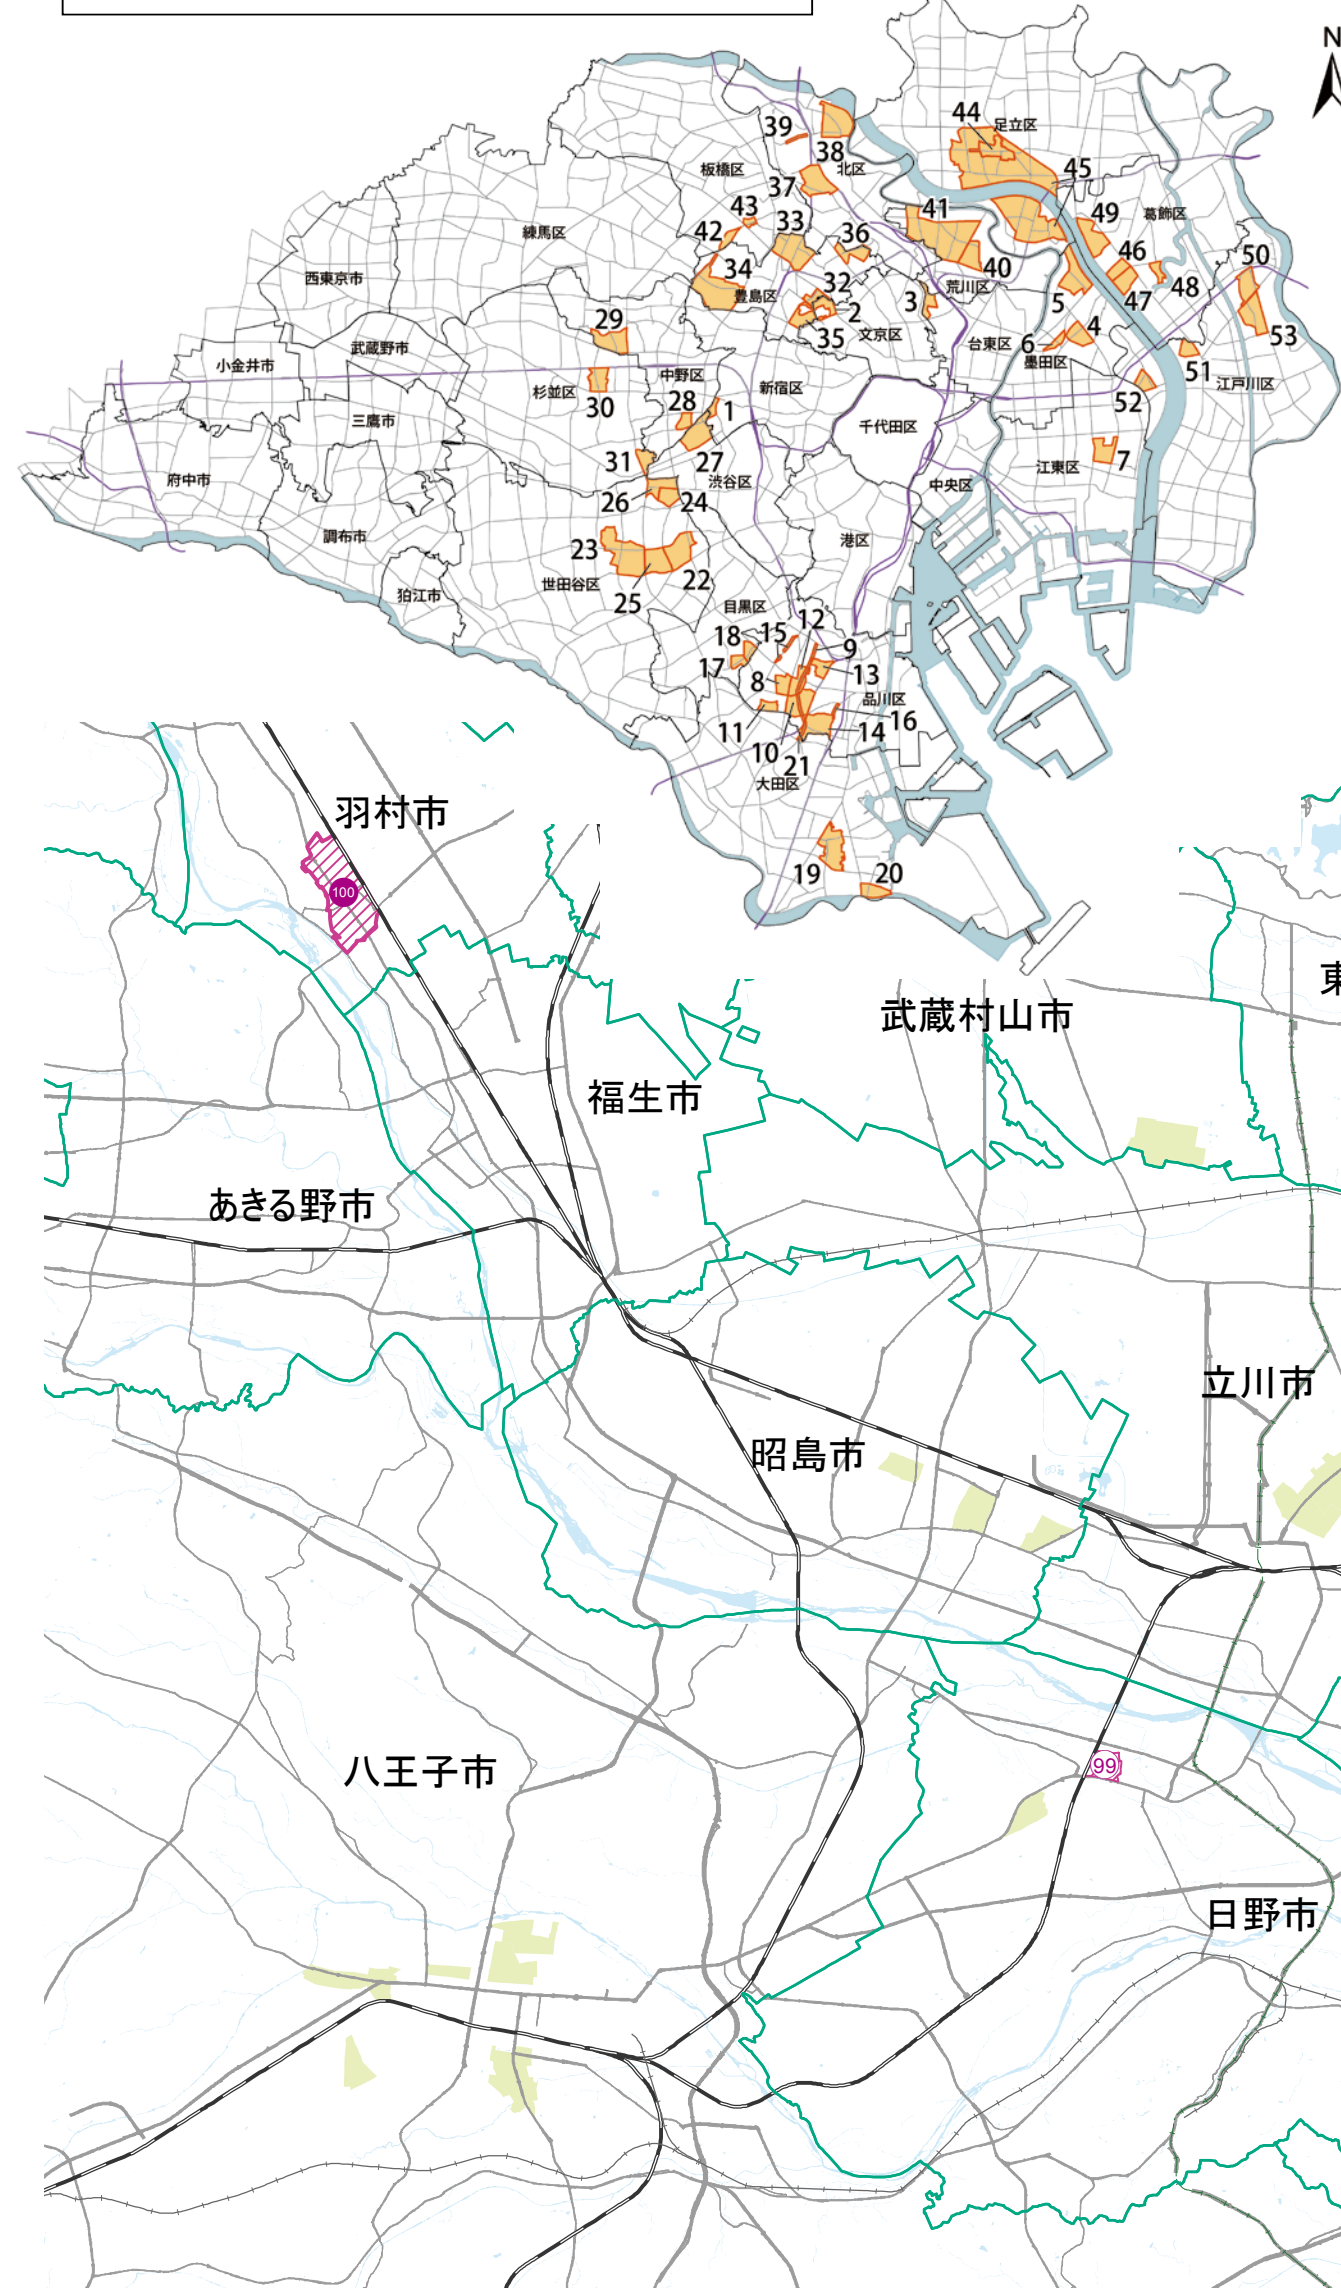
N

39
38
北区
44
足立区
45
板橋区
37
43
33
41
49
葛飾区
練馬区
42
36
46
34
40
50
西東京市
32
荒川区
48
豊島区
47
29
2
3
5
35
文京区
4
53
武蔵野市
台東区
6
小金井市
墨田区
51
中野区
新宿区
江戸川区
杉並区
52
30
28
三鷹市
1
千代田区
府中市
31
27
江東区
7
渋谷区
中央区
26
24
調布市
港区
23
22
世田谷区
狛江市
25
目黒区
12
18
15
9
17
13
8
品川区
16
11
14
10
21
大田区
19
20

羽村市
100
武蔵村山市
福生市
あきる野市
立川市
昭島市
八王子市
99
日野市
東